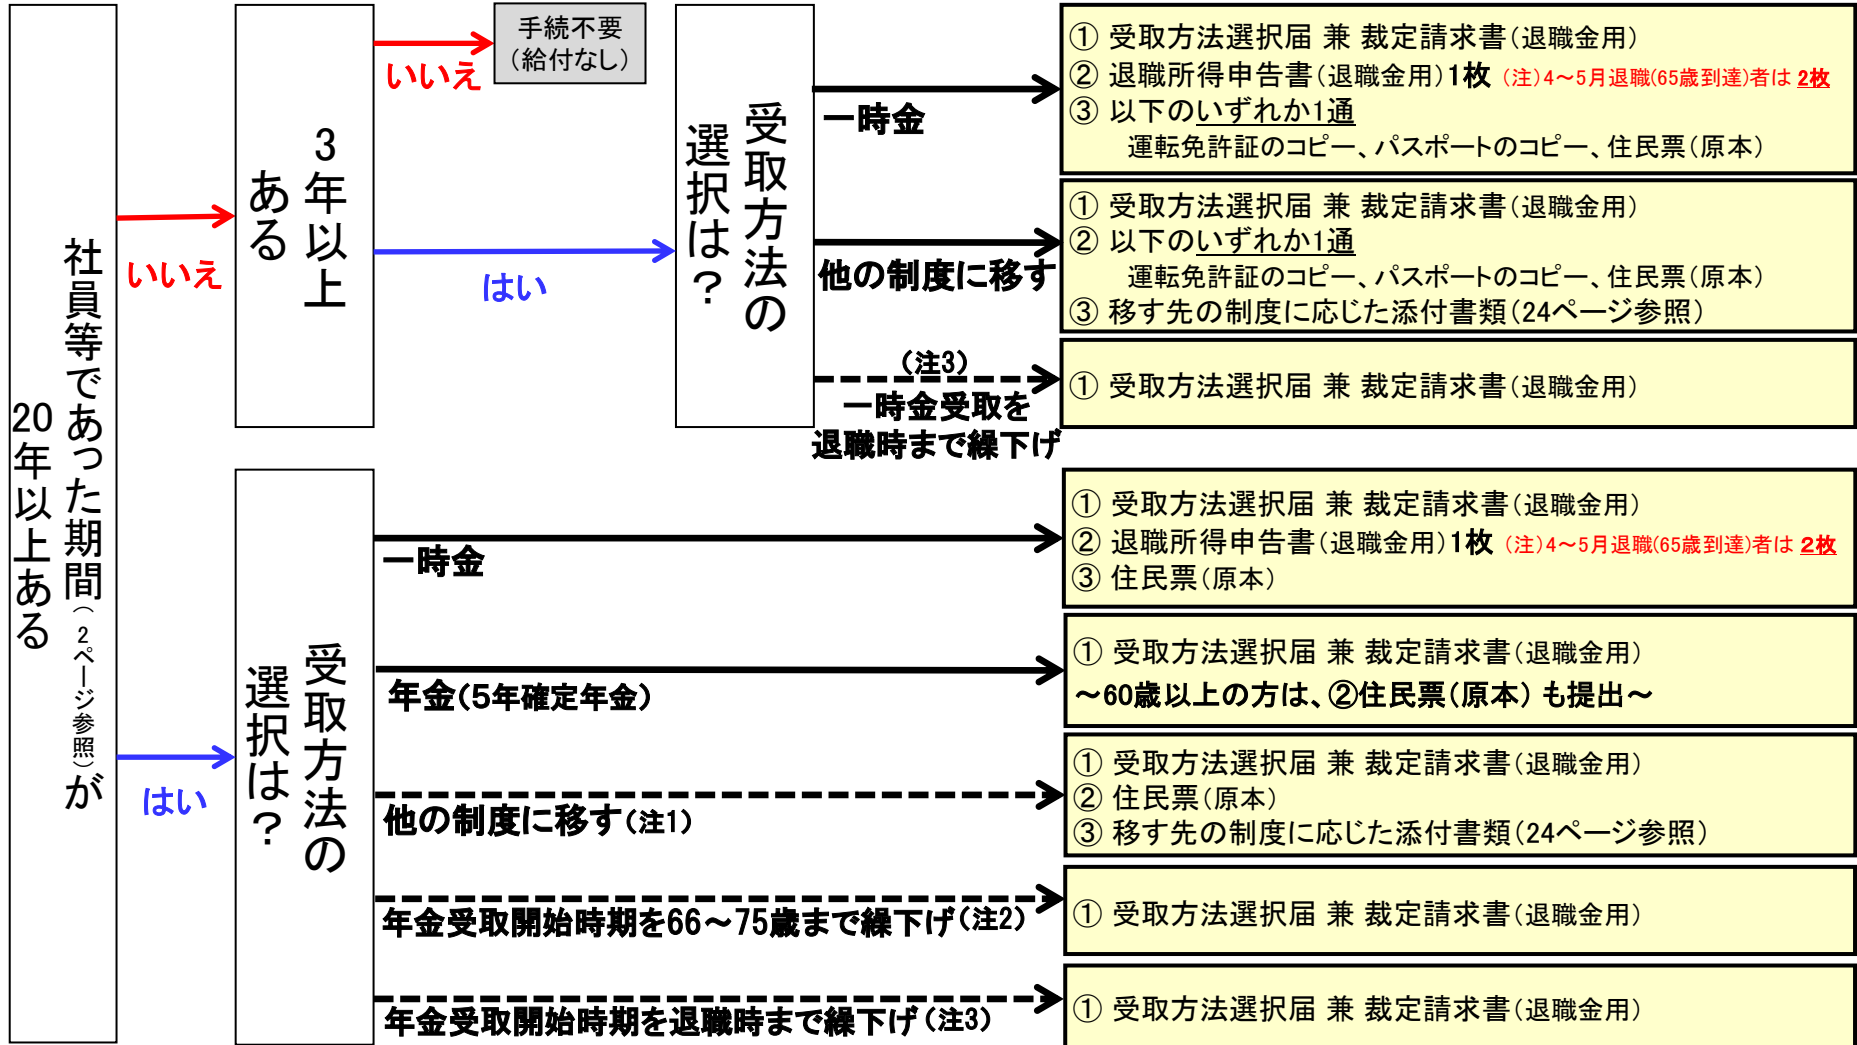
社員等であった期間（2ページ参照）が20年以上ある

いいえ

3年以上ある

いいえ

手続不要（給付なし）

はい

受取方法の選択は？

一時金

① 受取方法選択届 兼 裁定請求書（退職金用）
② 退職所得申告書（退職金用）1枚 （注）4～5月退職(65歳到達)者は 2枚
③ 以下のいずれか1通
運転免許証のコピー、パスポートのコピー、住民票（原本）

他の制度に移す

① 受取方法選択届 兼 裁定請求書（退職金用）
② 以下のいずれか1通
運転免許証のコピー、パスポートのコピー、住民票（原本）
③ 移す先の制度に応じた添付書類（24ページ参照）

（注3）
一時金受取を退職時まで繰下げ

① 受取方法選択届 兼 裁定請求書（退職金用）

はい

受取方法の選択は？

一時金

① 受取方法選択届 兼 裁定請求書（退職金用）
② 退職所得申告書（退職金用）1枚 （注）4～5月退職(65歳到達)者は 2枚
③ 住民票（原本）

年金（5年確定年金）

① 受取方法選択届 兼 裁定請求書（退職金用）
～60歳以上の方は、②住民票（原本）も提出～

他の制度に移す（注1）

① 受取方法選択届 兼 裁定請求書（退職金用）
② 住民票（原本）
③ 移す先の制度に応じた添付書類（24ページ参照）

年金受取開始時期を66～75歳まで繰下げ（注2）

① 受取方法選択届 兼 裁定請求書（退職金用）

年金受取開始時期を退職時まで繰下げ（注3）

① 受取方法選択届 兼 裁定請求書（退職金用）